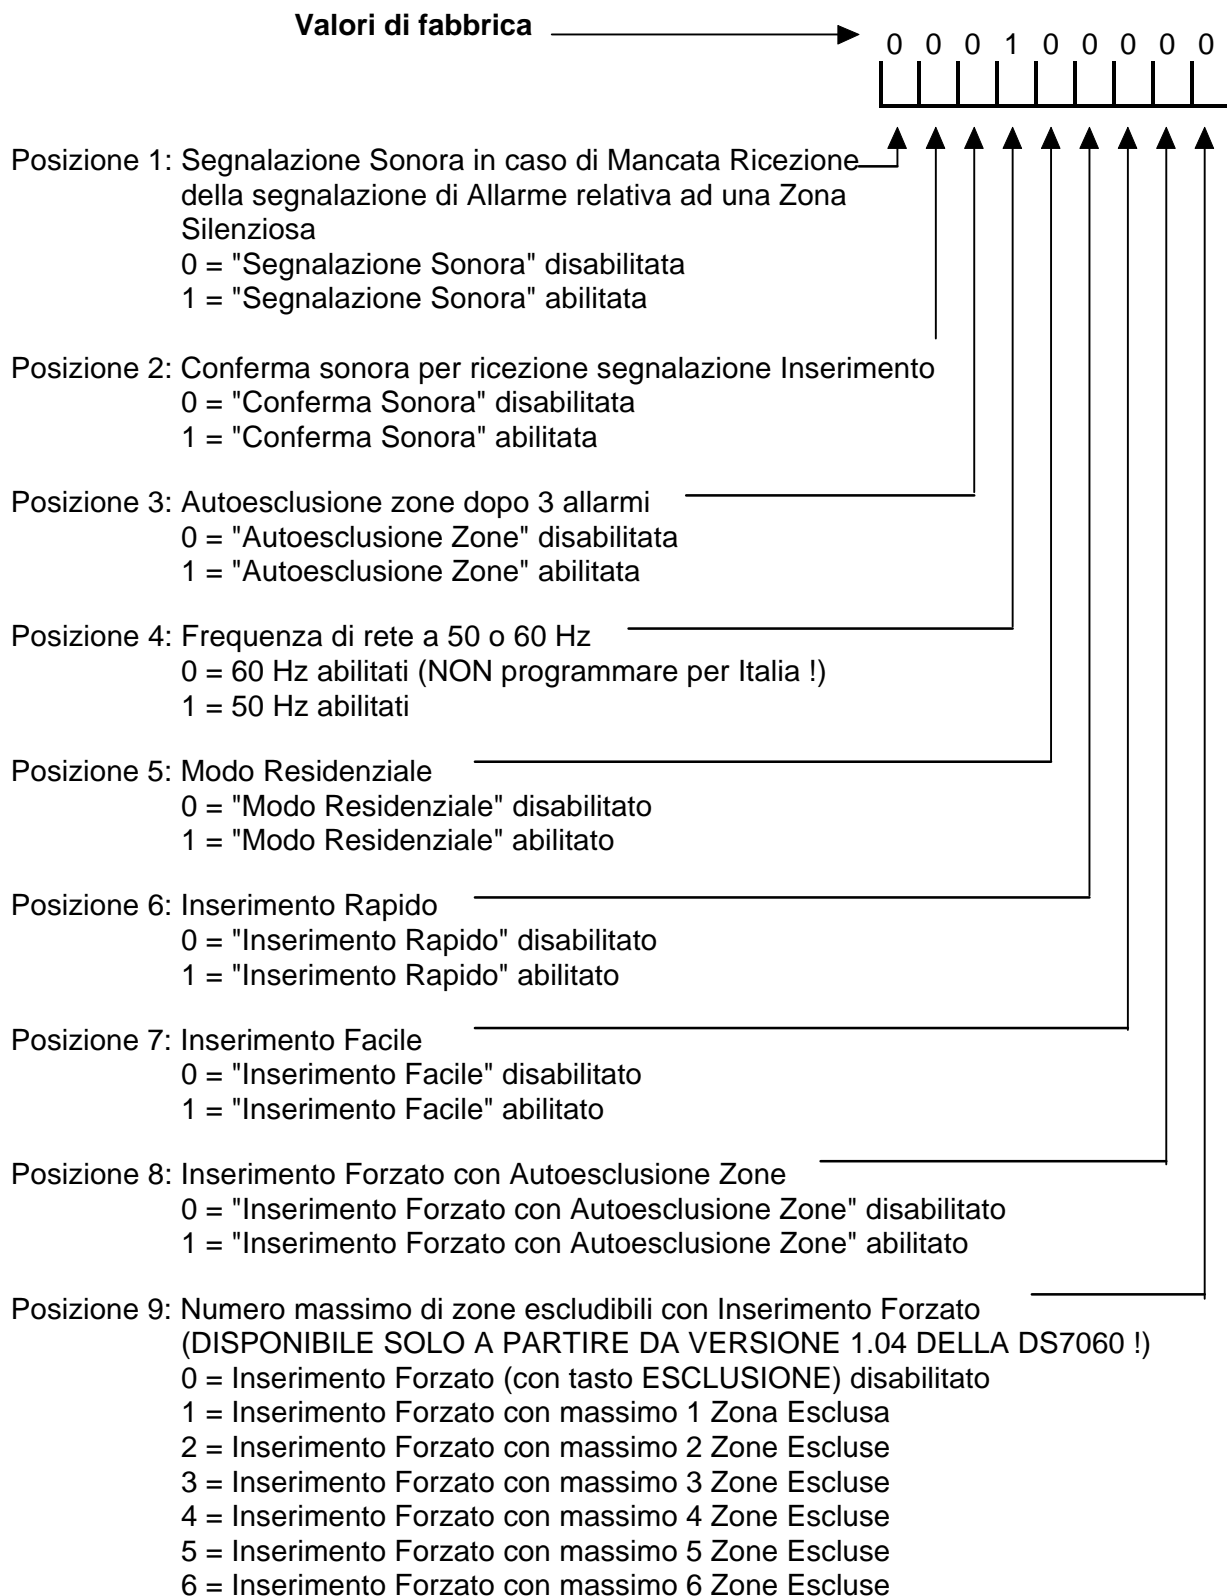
**Valori di fabbrica**

0 0 0 1 0 0 0 0 0

Posizione 1: Segnalazione Sonora in caso di Mancata Ricezione della segnalazione di Allarme relativa ad una Zona Silenziosa
0 = "Segnalazione Sonora" disabilitata
1 = "Segnalazione Sonora" abilitata

Posizione 2: Conferma sonora per ricezione segnalazione Inserimento
0 = "Conferma Sonora" disabilitata
1 = "Conferma Sonora" abilitata

Posizione 3: Autoesclusione zone dopo 3 allarmi
0 = "Autoesclusione Zone" disabilitata
1 = "Autoesclusione Zone" abilitata

Posizione 4: Frequenza di rete a 50 o 60 Hz
0 = 60 Hz abilitati (NON programmare per Italia !)
1 = 50 Hz abilitati

Posizione 5: Modo Residenziale
0 = "Modo Residenziale" disabilitato
1 = "Modo Residenziale" abilitato

Posizione 6: Inserimento Rapido
0 = "Inserimento Rapido" disabilitato
1 = "Inserimento Rapido" abilitato

Posizione 7: Inserimento Facile
0 = "Inserimento Facile" disabilitato
1 = "Inserimento Facile" abilitato

Posizione 8: Inserimento Forzato con Autoesclusione Zone
0 = "Inserimento Forzato con Autoesclusione Zone" disabilitato
1 = "Inserimento Forzato con Autoesclusione Zone" abilitato

Posizione 9: Numero massimo di zone escludibili con Inserimento Forzato (DISPONIBILE SOLO A PARTIRE DA VERSIONE 1.04 DELLA DS7060 !)
0 = Inserimento Forzato (con tasto ESCLUSIONE) disabilitato
1 = Inserimento Forzato con massimo 1 Zona Esclusa
2 = Inserimento Forzato con massimo 2 Zone Escluse
3 = Inserimento Forzato con massimo 3 Zone Escluse
4 = Inserimento Forzato con massimo 4 Zone Escluse
5 = Inserimento Forzato con massimo 5 Zone Escluse
6 = Inserimento Forzato con massimo 6 Zone Escluse